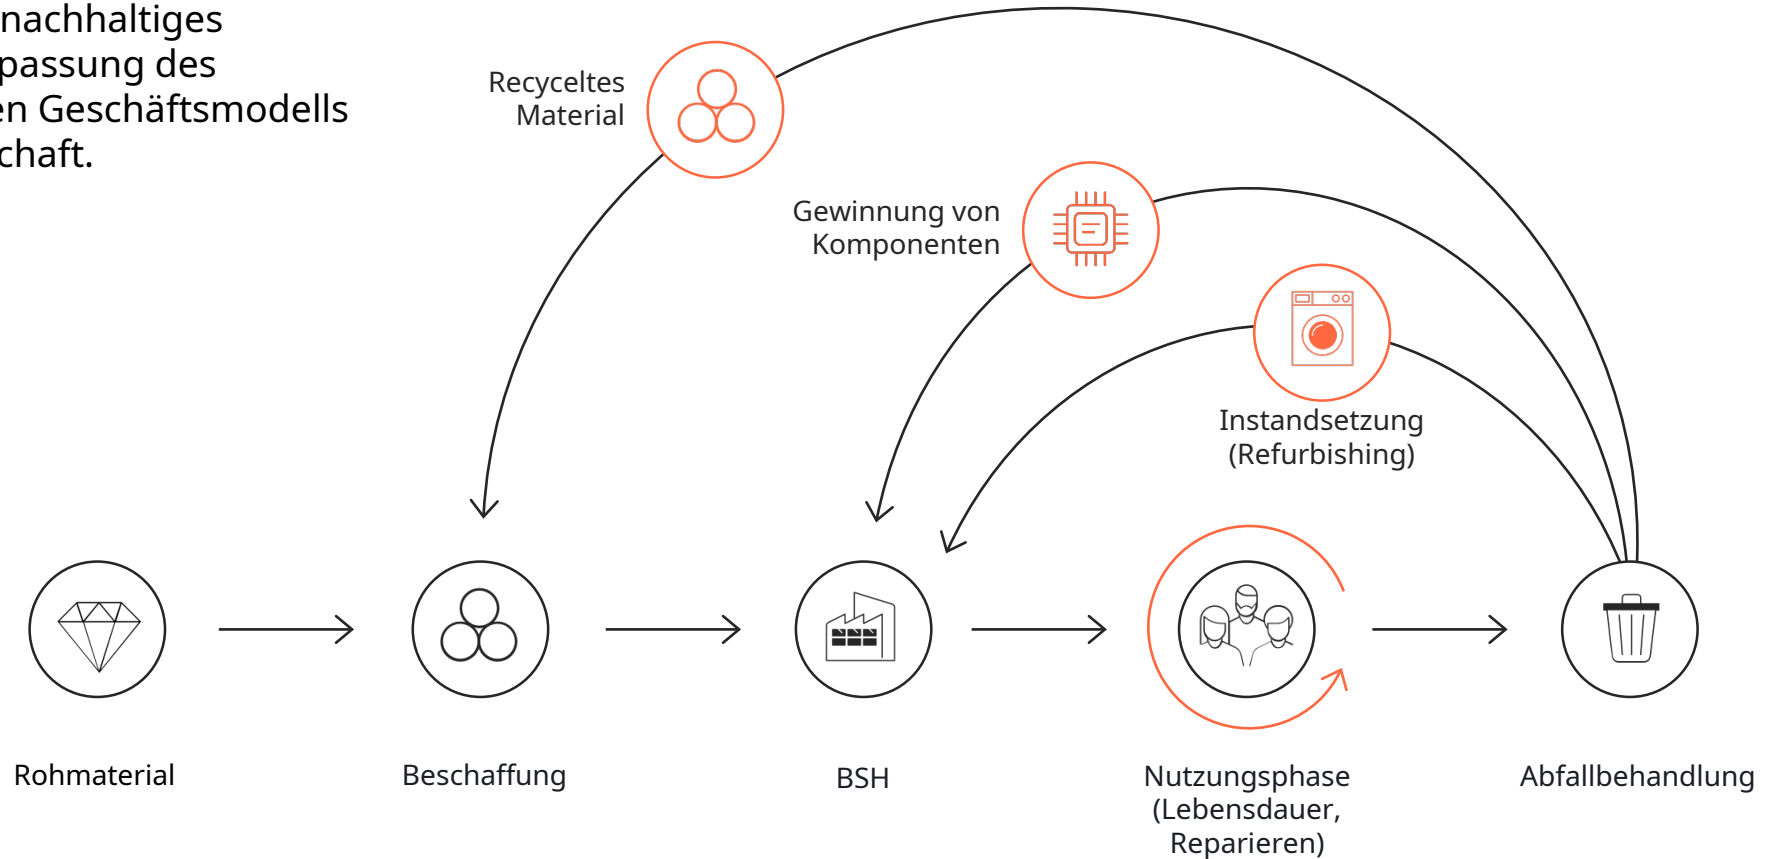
nachhaltiges passung des en Geschäftsmodells chaft.

Recyceltes Material

Gewinnung von Komponenten

Instandsetzung (Refurbishing)

Rohmaterial

Beschaffung

BSH

Nutzungsphase (Lebensdauer, Reparieren)

Abfallbehandlung